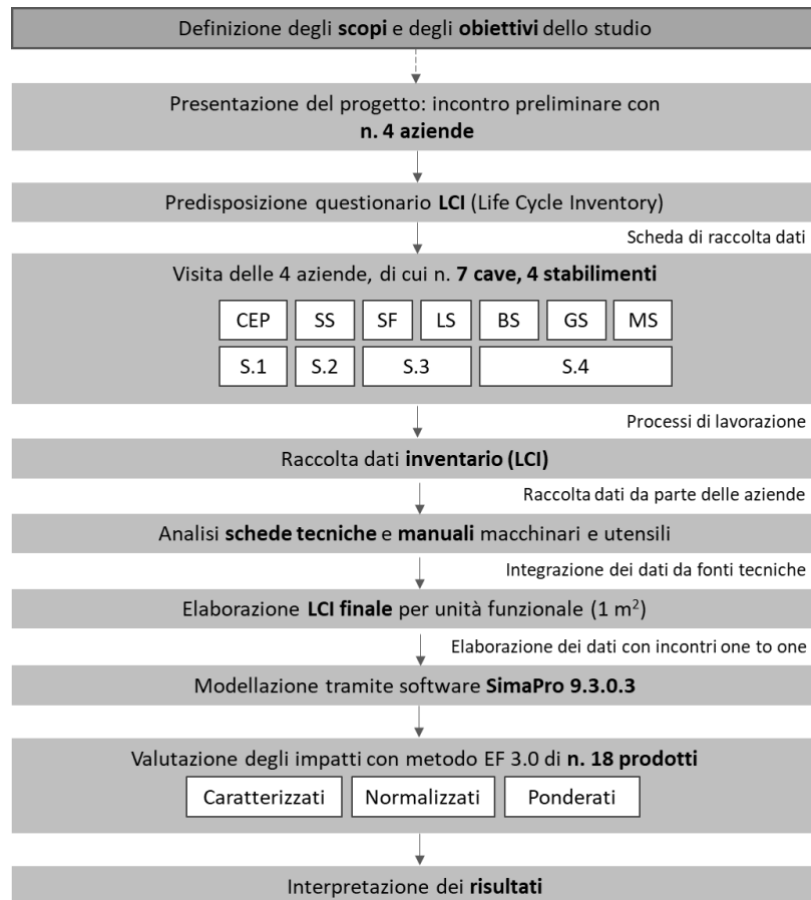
Definizione degli **scopi** e degli **obiettivi** dello studio

Presentazione del progetto: incontro preliminare con **n. 4 aziende**

Predisposizione questionario **LCI** (Life Cycle Inventory)

Scheda di raccolta dati

Visita delle 4 aziende, di cui n. **7 cave, 4 stabilimenti**

| CEP | SS | SF | LS | BS | GS | MS |
|---|---|---|---|---|---|---|
| S.1 | S.2 | S.3 | | S.4 | | |

Processi di lavorazione

Raccolta dati **inventario (LCI)**

Raccolta dati da parte delle aziende

Analisi **schede tecniche** e **manuali** macchinari e utensili

Integrazione dei dati da fonti tecniche

Elaborazione **LCI finale** per unità funzionale (1 $m^2$)

Elaborazione dei dati con incontri one to one

Modellazione tramite software **SimaPro 9.3.0.3**

Valutazione degli impatti con metodo EF 3.0 di **n. 18 prodotti**

Caratterizzati | Normalizzati | Ponderati

Interpretazione dei **risultati**